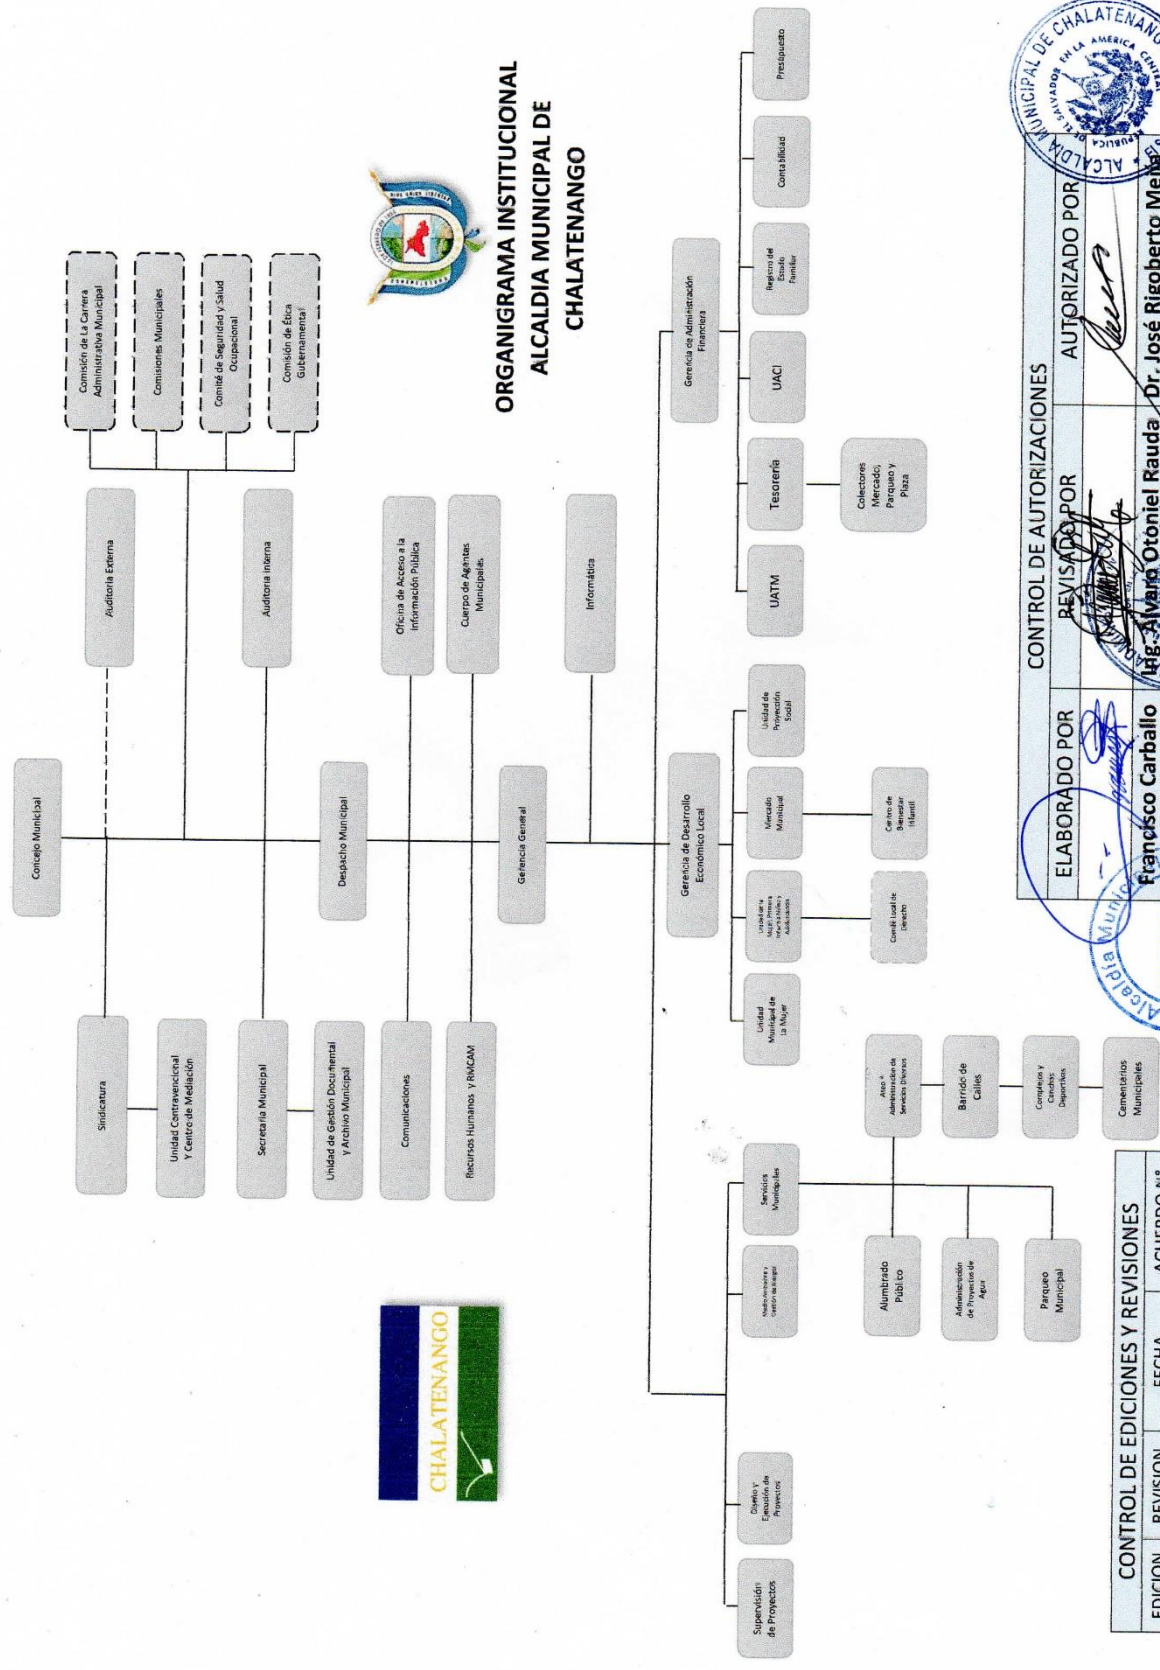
ORGANIGRAMA INSTITUCIONAL
ALCALDIA MUNICIPAL DE
CHALATENANGO

Concejo Municipal

Comisión de la Carrera Administrativa Municipal
Comisiones Municipales
Comité de Seguridad y Salud Ocupacional
Comisión de Ética Gubernamental

Auditoría Externa
Auditoría Interna

Sindicatura
Unidad Contravencional Y Centro de Mediación
Secretaría Municipal
Unidad de Gestión Documental y Archivo Municipal

Despacho Municipal
Oficina de Acceso a la Información Pública
Cuerpo de Agentes Municipales
Comunicaciones
Recursos Humanos y RMCAM

Gerencia General
Informática

Gerencia de Administración Financiera
UATM
Tesorería
Colectores Mercado, Parqueo y Plaza
UACI
Registro del Estado Familiar
Contabilidad
Presupuesto

Gerencia de Desarrollo Económico Local
Unidad Municipal de la Mujer
Unidad de Niñez, Primera Infancia, Niñez y Adolescencia
Comité Local de Derecho
Mercado Municipal
Centro de Bienestar Infantil
Unidad de Proyección Social

Supervisión de Proyectos
Diseño y Ejecución de Proyectos
Medio Ambiente y Gestión de Riesgo
Servicios Municipales
Alumbrado Público
Administración de Proyectos de Agua
Parqueo Municipal
Aseo + Administración de Servicios Diversos
Barrido de Calles
Complejos y Canchas Deportivas
Cementerios Municipales

CHALATENANGO

CONTROL DE EDICIONES Y REVISIONES
| EDICION | REVISION | FECHA | ACUERDO N° |
|---|---|---|---|

CONTROL DE AUTORIZACIONES
| ELABORADO POR | REVISADO POR | AUTORIZADO POR |
|---|---|---|
| Francisco Carballo | Ing. Alvaro Otoniel Rauda | Dr. José Rigoberto Mejía |

ALCALDIA MUNICIPAL DE CHALATENANGO EL SALVADOR EN LA AMERICA CENTRAL
Alcaldía Municipal